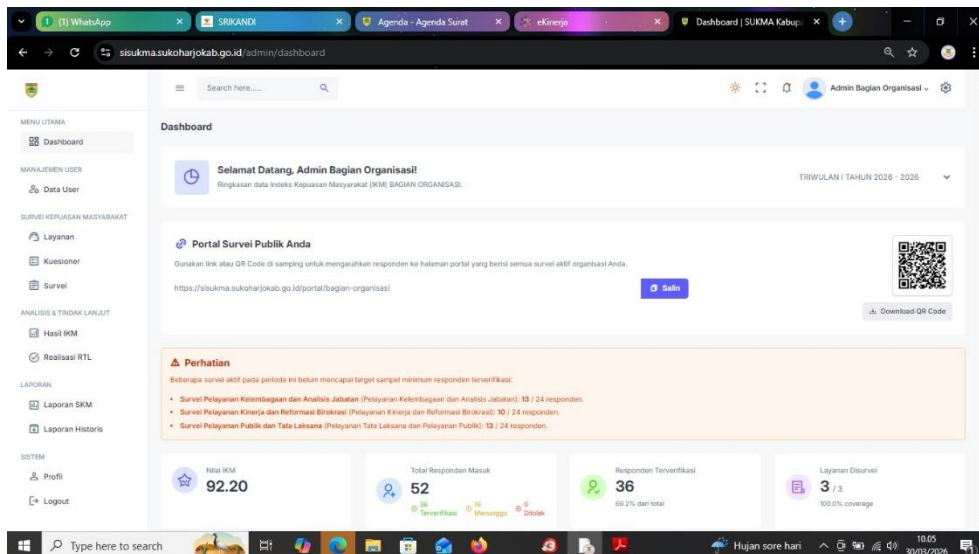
(1) WhatsApp
SRIKANDI
Agenda - Agenda Surat
eKinerja
Dashboard | SUKMA Kabupa
sisukma.sukoharjokab.go.id/admin/dashboard

Search here....
Admin Bagian Organisasi

MENU UTAMA
Dashboard
MANAJEMEN USER
Data User
SURVEI KEPUASAN MASYARAKAT
Layanan
Kuesioner
Survei
ANALISIS & TINDAK LANJUT
Hasil IKM
Realisasi RTL
LAPORAN
Laporan SKM
Laporan Historis
SISTEM
Profil
Logout

Dashboard

Selamat Datang, Admin Bagian Organisasi!
Ringkasan data Indeks Kepuasan Masyarakat (IKM) BAGIAN ORGANISASI.
TRIWULAN I TAHUN 2026 - 2026

Portal Survei Publik Anda
Gunakan link atau QR Code di samping untuk mengarahkan responden ke halaman portal yang berisi semua survei aktif organisasi Anda.
https://sisukma.sukoharjokab.go.id/portal/bagian-organisasi
Salin
Download QR Code

Perhatian
Beberapa survei aktif pada periode ini belum mencapai target sampel minimum responden terverifikasi:
• Survei Pelayanan Kelembagaan dan Analisis Jabatan (Pelayanan Kelembagaan dan Analisis Jabatan): 13 / 24 responden.
• Survei Pelayanan Kinerja dan Reformasi Birokrasi (Pelayanan Kinerja dan Reformasi Birokrasi): 10 / 24 responden.
• Survei Pelayanan Publik dan Tata Laksana (Pelayanan Tata Laksana dan Pelayanan Publik): 13 / 24 responden.

Nilai IKM
92.20
Total Responden Masuk
52
36 Terverifikasi 16 Menunggu 0 Ditolak
Responden Terverifikasi
36
69.2% dari total
Layanan Disurvei
3 / 3
100.0% coverage

Type here to search
Hujan sore hari
10.05
30/03/2026